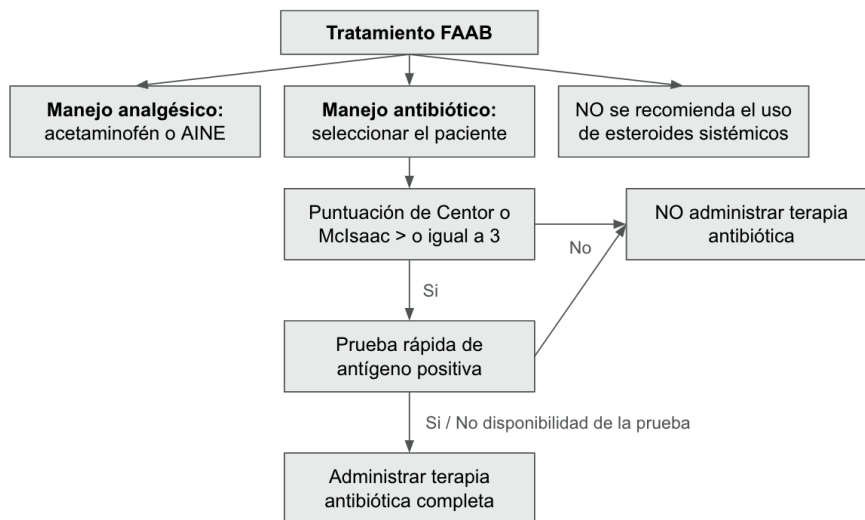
Tratamiento FAAB

Manejo analgésico: acetaminofén o AINE

Manejo antibiótico: seleccionar el paciente

NO se recomienda el uso de esteroides sistémicos

Puntuación de Centor o McIsaac > o igual a 3

No

NO administrar terapia antibiótica

Si

Prueba rápida de antígeno positiva

Si / No disponibilidad de la prueba

Administrar terapia antibiótica completa